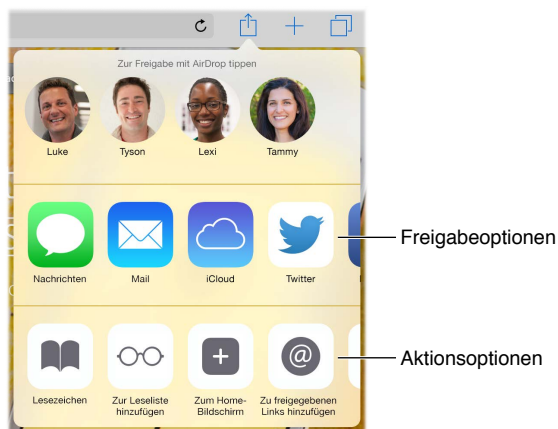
Zur Freigabe mit AirDrop tippen

Luke
Tyson
Lexi
Tammy

Nachrichten
Mail
iCloud
Twitter

Freigabeoptionen

Lesezeichen
Zur Leseliste hinzufügen
Zum Home-Bildschirm
Zu freigegebenen Links hinzufügen

Aktionsoptionen